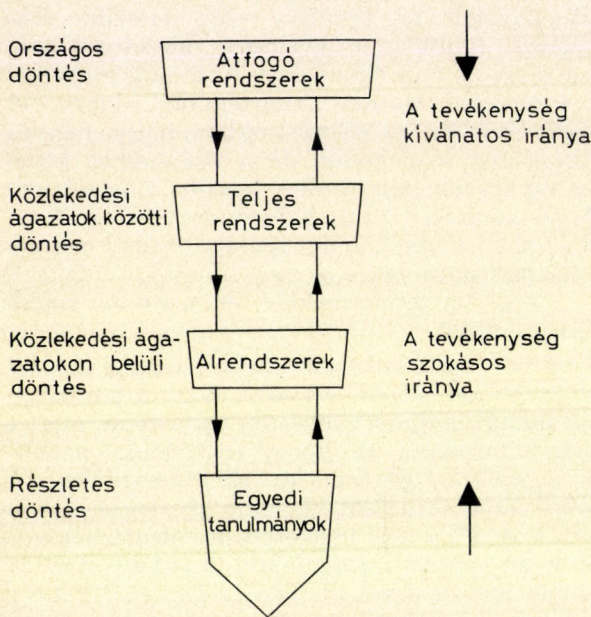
Országos döntés

Átfogó rendszerek

A tevékenység kívánatos iránya

Közlekedési ágazatok közötti döntés

Teljes rendszerek

Közlekedési ágazatokon belüli döntés

Alrendszerek

A tevékenység szokásos iránya

Részletes döntés

Egyedi tanulmányok